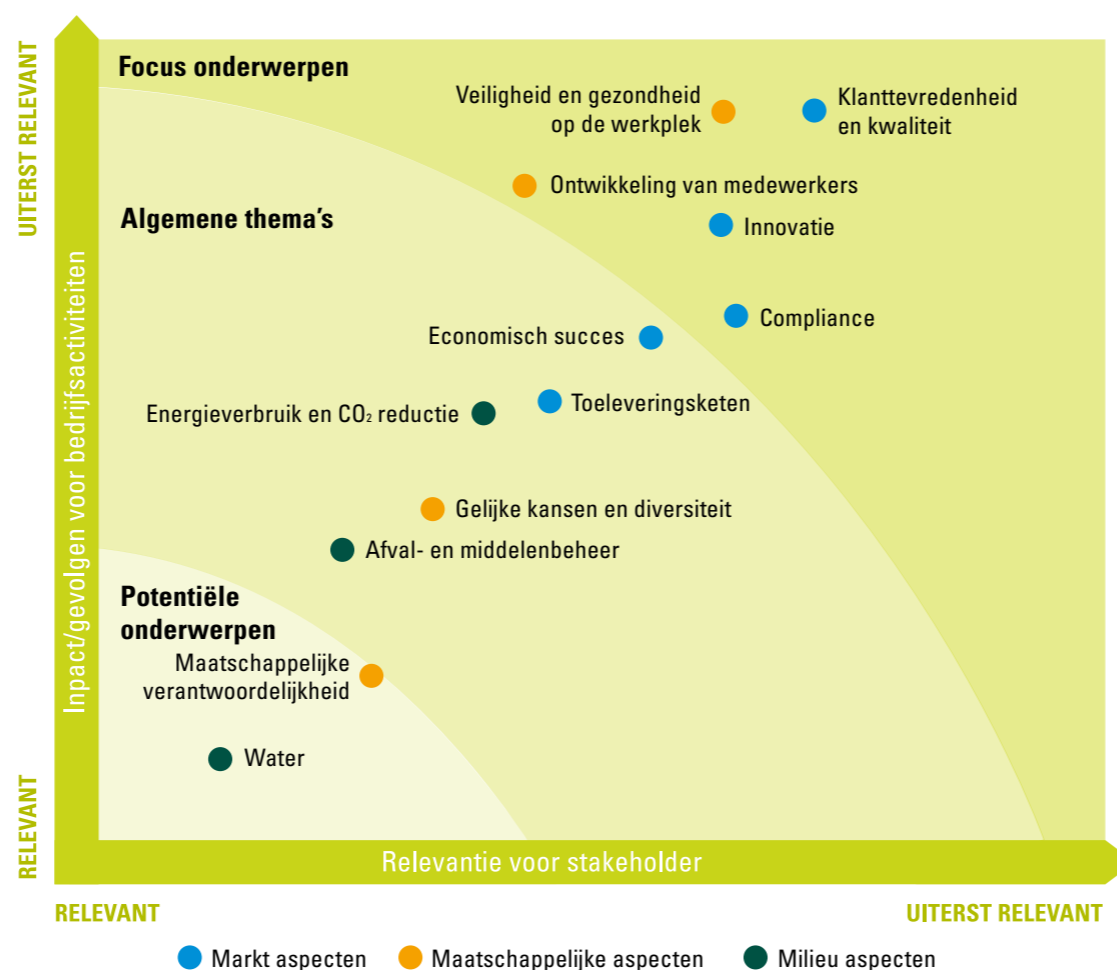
UITERST RELEVANT

Inpact/gevolgen voor bedrijfsactiviteiten

RELEVANT

Focus onderwerpen

Veiligheid en gezondheid op de werkplek

Klanttevredenheid en kwaliteit

Ontwikkeling van medewerkers

Algemene thema's

Innovatie

Compliance

Economisch succes

Energieverbruik en $CO_2$ reductie

Toeleveringsketen

Gelijke kansen en diversiteit

Afval- en middelenbeheer

Potentiële onderwerpen

Maatschappelijke verantwoordelijkheid

Water

Relevantie voor stakeholder

RELEVANT

UITERST RELEVANT

Markt aspecten

Maatschappelijke aspecten

Milieu aspecten